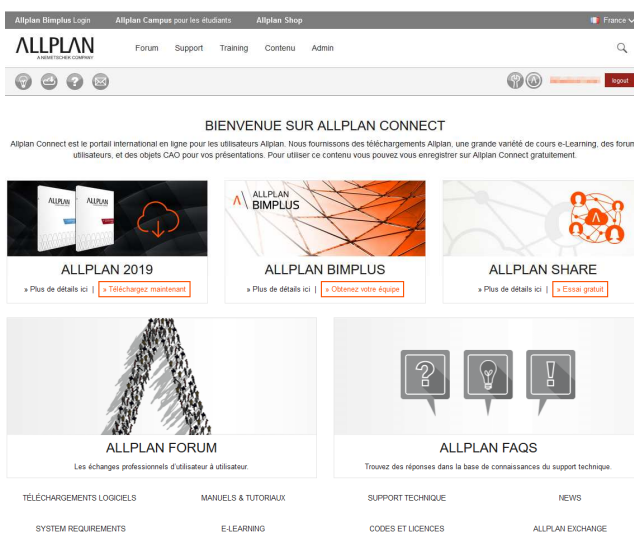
Allplan Bimplus Login Allplan Campus pour les étudiants Allplan Shop France

ALLPLAN
A NEMETSCHEK COMPANY

Forum Support Training Contenu Admin

logout

BIENVENUE SUR ALLPLAN CONNECT

Allplan Connect est le portail international en ligne pour les utilisateurs Allplan. Nous fournissons des téléchargements Allplan, une grande variété de cours e-Learning, des forum utilisateurs, et des objets CAO pour vos présentations. Pour utiliser ce contenu vous pouvez vous enregistrer sur Allplan Connect gratuitement.

ALLPLAN ALLPLAN

ALLPLAN 2019
» Plus de détails ici | » Téléchargez maintenant

ALLPLAN BIMPLUS

ALLPLAN BIMPLUS
» Plus de détails ici | » Obtenez votre équipe

ALLPLAN SHARE
» Plus de détails ici | » Essai gratuit

ALLPLAN FORUM
Les échanges professionnels d'utilisateur à utilisateur.

ALLPLAN FAQS
Trouvez des réponses dans la base de connaissances du support technique.

TÉLÉCHARGEMENTS LOGICIELS MANUELS & TUTORIAUX SUPPORT TECHNIQUE NEWS

SYSTEM REQUIREMENTS E-LEARNING CODES ET LICENCES ALLPLAN EXCHANGE